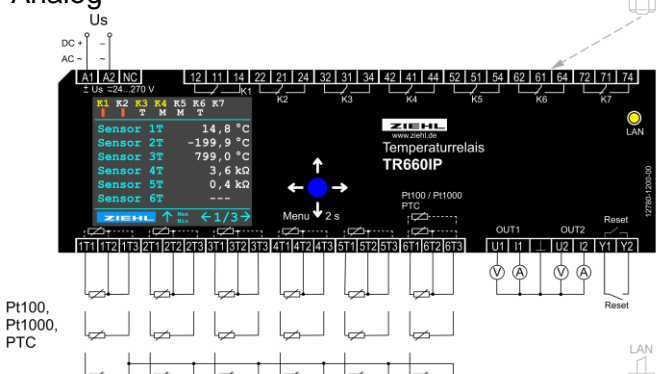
Analog

Us

DC + AC ~

- ~

A1 A2 NC

± Us =24...270 V

12 11 14 22 21 24 32 31 34 42 41 44 52 51 54 62 61 64 72 71 74

K1 K2 K3 K4 K5 K6 K7

K1 K2 K3 K4 K5 K6 K7
T M M T

Sensor 1T 14,8 °C
Sensor 2T -199,9 °C
Sensor 3T 799,0 °C
Sensor 4T 3,6 kΩ
Sensor 5T 0,4 kΩ
Sensor 6T ---

ZIEHL Max Min ←1/3→

Menu 2 s

ZIEHL
www.ziehl.de
Temperaturrelais
TR660IP

LAN

12780-1200-00

Pt100 / Pt1000
PTC

OUT1 OUT2

Reset

1T1 1T2 1T3 2T1 2T2 2T3 3T1 3T2 3T3 4T1 4T2 4T3 5T1 5T2 5T3 6T1 6T2 6T3 U1 I1 ⊥ U2 I2 Y1 Y2

V A V A

Reset

Pt100,
Pt1000,
PTC

LAN